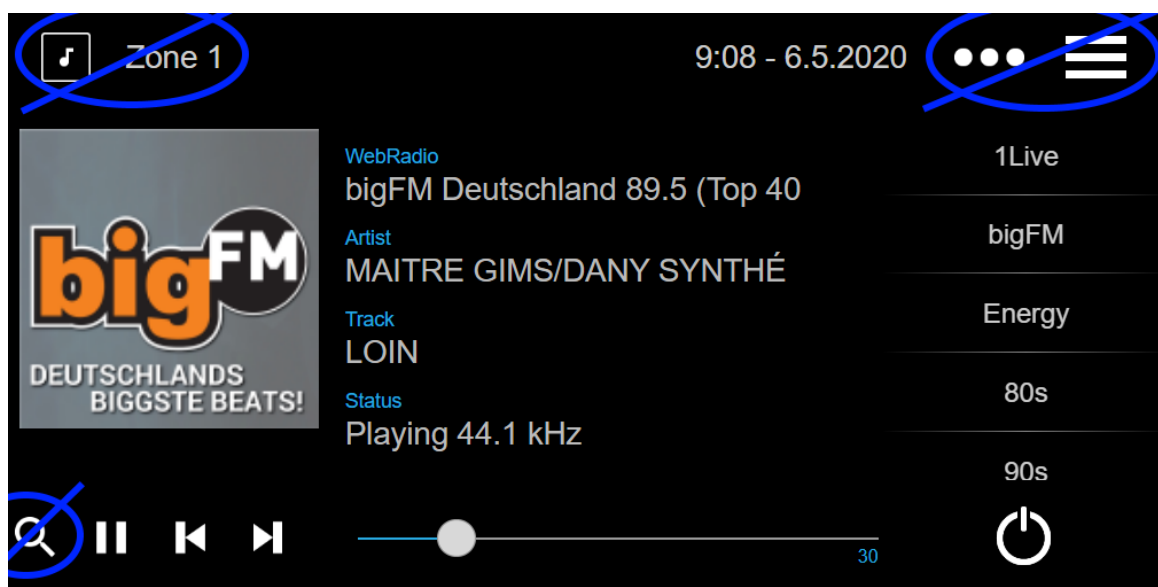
Zone 1

9:08 - 6.5.2020

bigFM

DEUTSCHLANDS BIGGSTE BEATS!

WebRadio
bigFM Deutschland 89.5 (Top 40

Artist
MAITRE GIMS/DANY SYNTHÉ

Track
LOIN

Status
Playing 44.1 kHz

1Live

bigFM

Energy

80s

90s

30